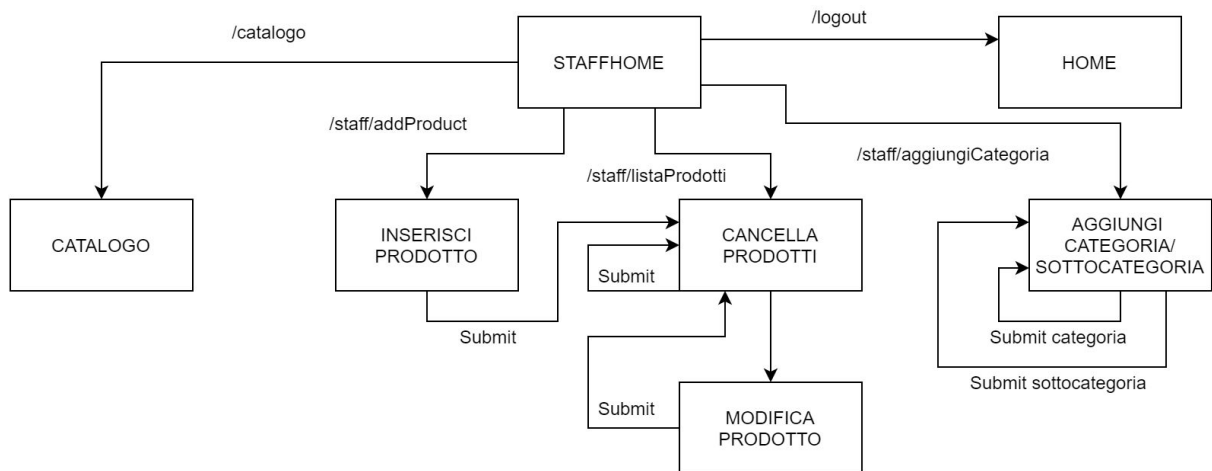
/catalogo

STAFFHOME

/logout

HOME

/staff/addProduct

/staff/listaProdotti

/staff/aggiungiCategoria

CATALOGO

INSERISCI PRODOTTO

CANCELLA PRODOTTI

AGGIUNGI CATEGORIA/ SOTTOCATEGORIA

Submit

Submit

Submit categoria

Submit sottocategoria

Submit

MODIFICA PRODOTTO